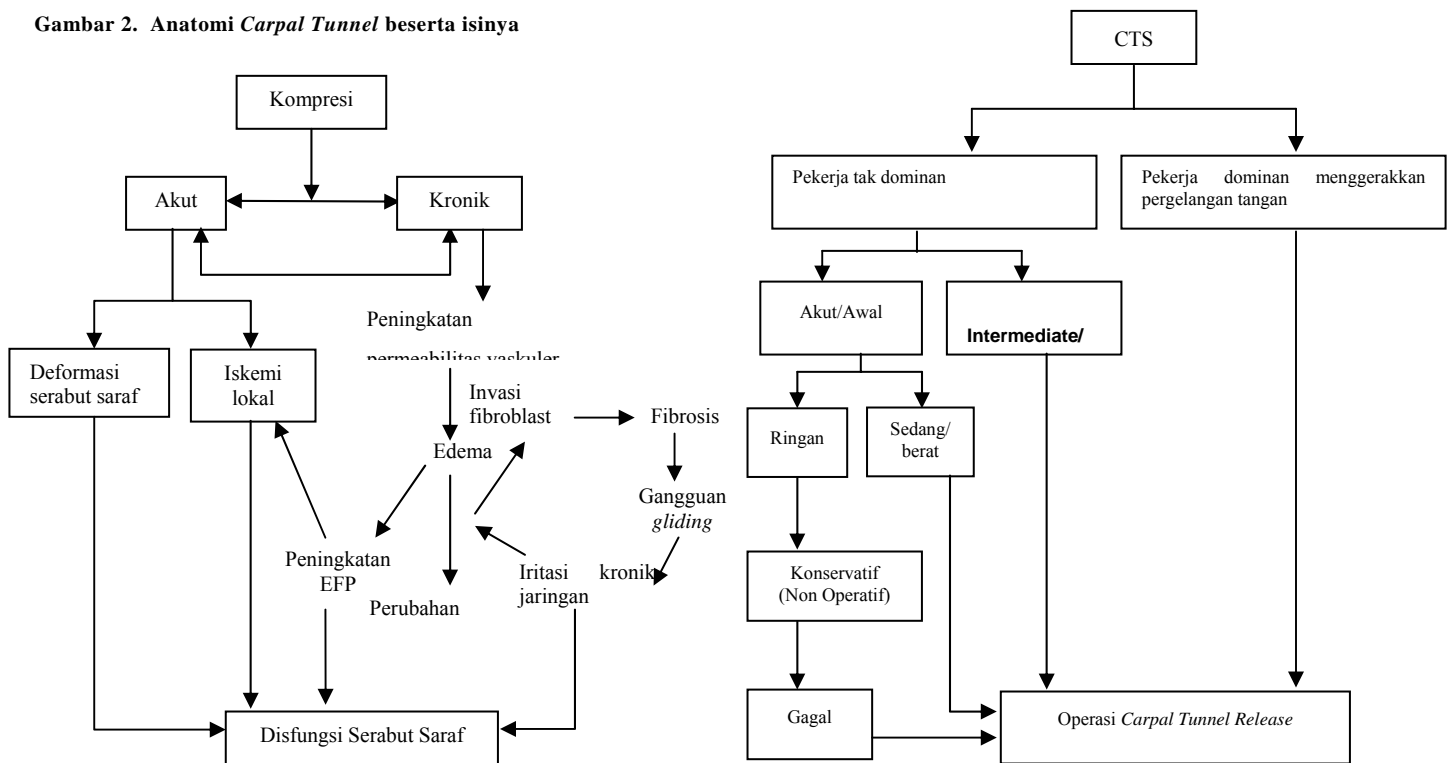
Gambar 2. Anatomi *Carpal Tunnel* beserta isinya

Kompresi

Akut

Kronik

Peningkatan permeabilitas vaskuler

Deformasi serabut saraf

Iskemi lokal

Invasi fibroblast

Fibrosis

Edema

Gangguan *gliding*

Peningkatan EFP

Iritasi jaringan

kronik

Perubahan

Disfungsi Serabut Saraf

CTS

Pekerja tak dominan

Pekerja dominan menggerakkan pergelangan tangan

Akut/Awal

Intermediate/

Ringan

Sedang/ berat

Konservatif (Non Operatif)

Gagal

Operasi *Carpal Tunnel Release*